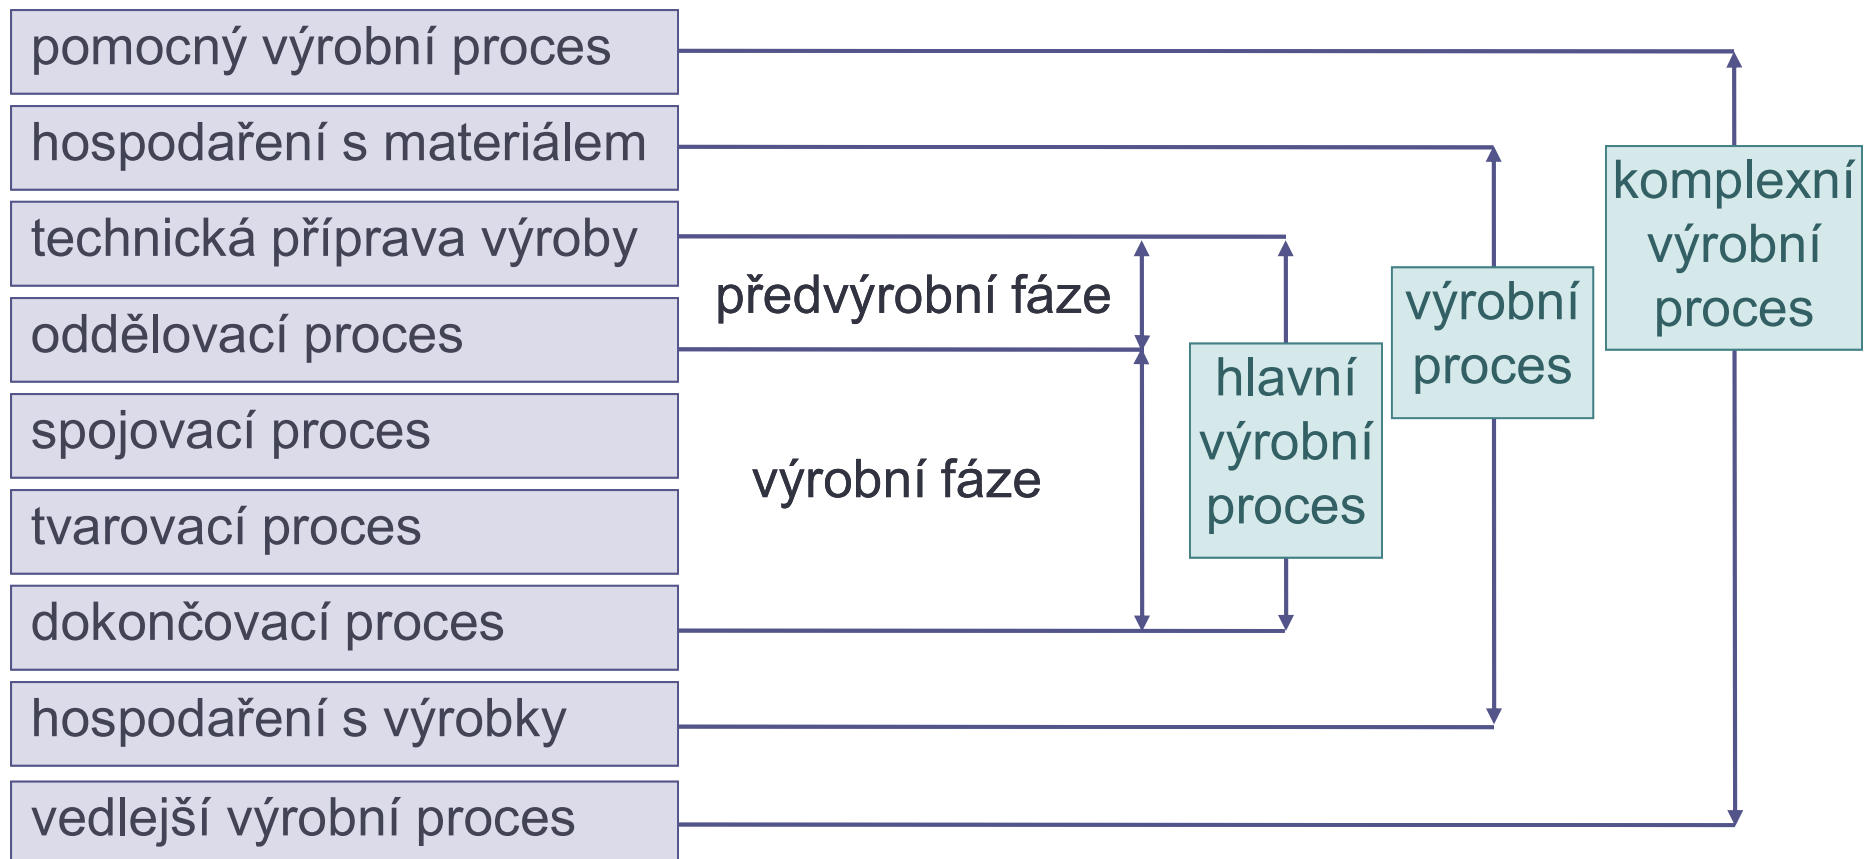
pomocný výrobní proces

hospodaření s materiálem

technická příprava výroby

oddělovací proces

spojovací proces

tvarovací proces

dokončovací proces

hospodaření s výrobky

vedlejší výrobní proces

předvýrobní fáze

výrobní fáze

hlavní výrobní proces

výrobní proces

komplexní výrobní proces